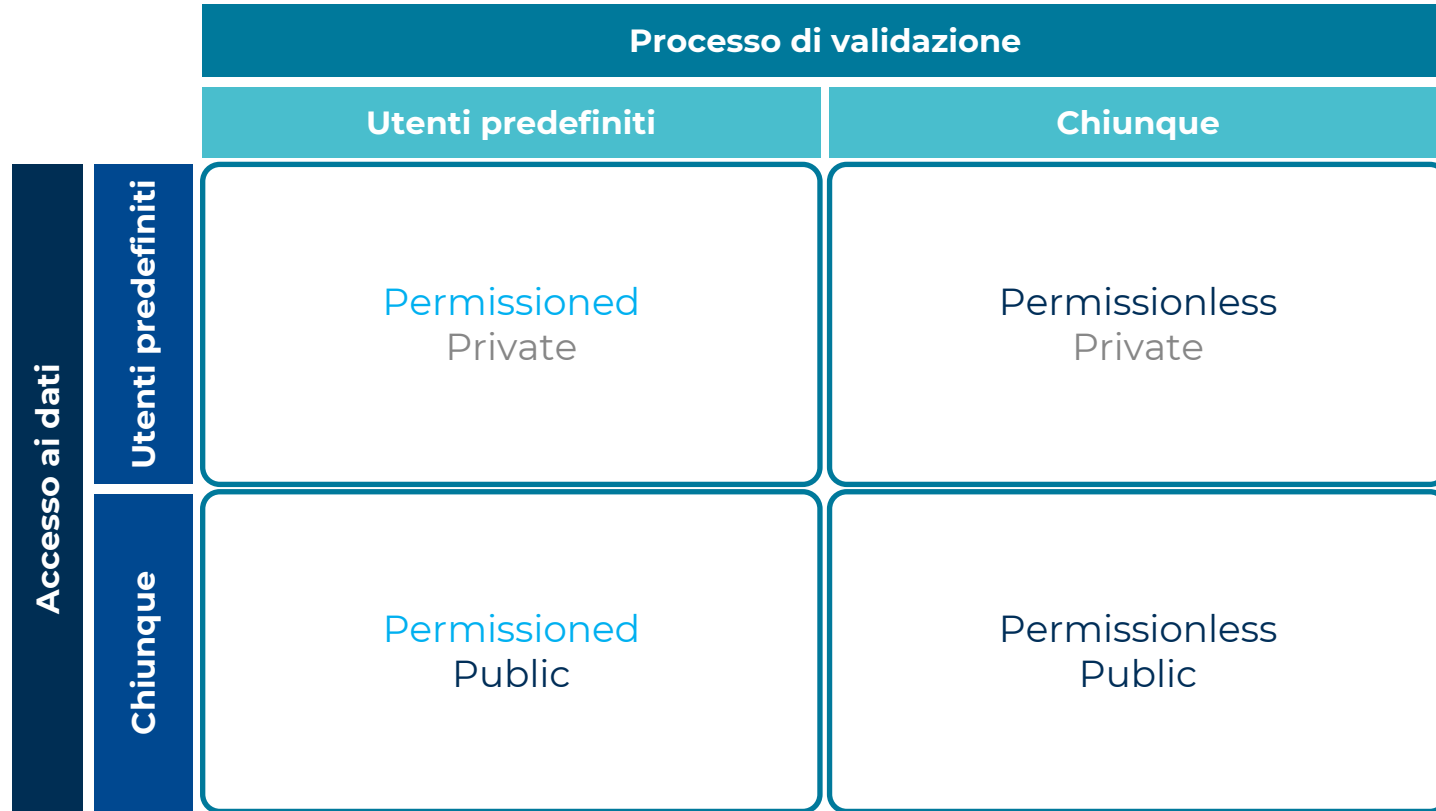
| | | Processo di validazione | |
|---|---|---|---|
| | | Utenti predefiniti | Chiunque |
| Accesso ai dati | Utenti predefiniti | Permissioned Private | Permissionless Private |
| | Chiunque | Permissioned Public | Permissionless Public |